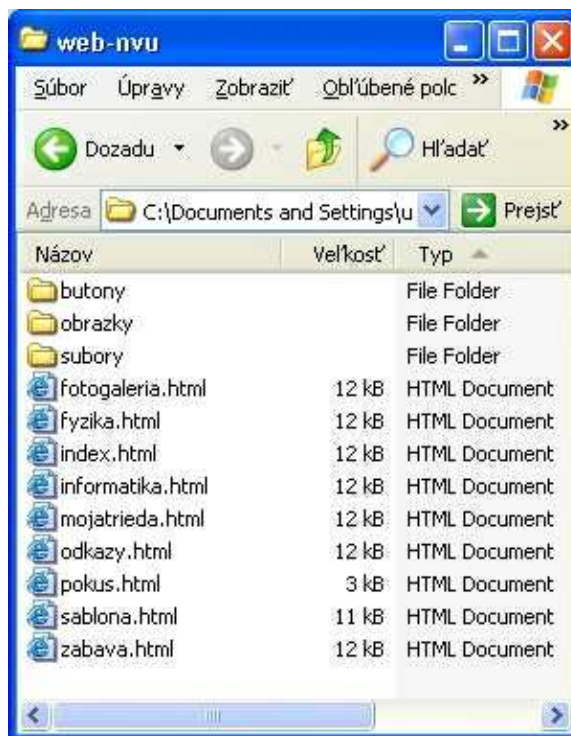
web-nvu

Súbor Úpravy Zobraziť Obľúbené polo »

Dozadu

Hľadať

Adresa C:\Documents and Settings\u Prejsť

| Názov | Veľkosť | Typ |
|---|---|---|
| butony | | File Folder |
| obrazky | | File Folder |
| subory | | File Folder |
| fotogaleria.html | 12 kB | HTML Document |
| fyzika.html | 12 kB | HTML Document |
| index.html | 12 kB | HTML Document |
| informatika.html | 12 kB | HTML Document |
| mojatrieda.html | 12 kB | HTML Document |
| odkazy.html | 12 kB | HTML Document |
| pokus.html | 3 kB | HTML Document |
| sablona.html | 11 kB | HTML Document |
| zabava.html | 12 kB | HTML Document |